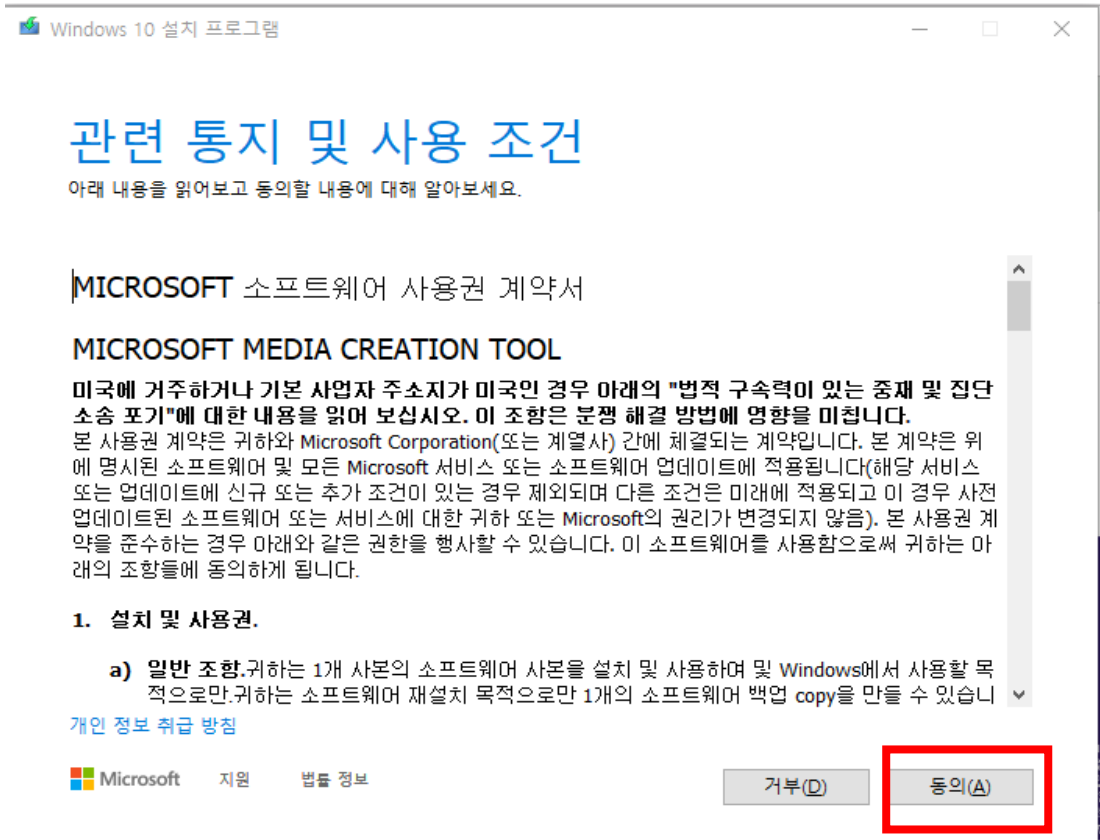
Windows 10 설치 프로그램

관련 통지 및 사용 조건

아래 내용을 읽어보고 동의할 내용에 대해 알아보세요.

MICROSOFT 소프트웨어 사용권 계약서

MICROSOFT MEDIA CREATION TOOL

미국에 거주하거나 기본 사업자 주소지가 미국인 경우 아래의 "법적 구속력이 있는 중재 및 집단 소송 포기"에 대한 내용을 읽어 보십시오. 이 조항은 분쟁 해결 방법에 영향을 미칩니다.
본 사용권 계약은 귀하와 Microsoft Corporation(또는 계열사) 간에 체결되는 계약입니다. 본 계약은 위에 명시된 소프트웨어 및 모든 Microsoft 서비스 또는 소프트웨어 업데이트에 적용됩니다(해당 서비스 또는 업데이트에 신규 또는 추가 조건이 있는 경우 제외되며 다른 조건은 미래에 적용되고 이 경우 사전 업데이트된 소프트웨어 또는 서비스에 대한 귀하 또는 Microsoft의 권리가 변경되지 않음). 본 사용권 계약을 준수하는 경우 아래와 같은 권한을 행사할 수 있습니다. 이 소프트웨어를 사용함으로써 귀하는 아래의 조항들에 동의하게 됩니다.

1. 설치 및 사용권.

a) 일반 조항.귀하는 1개 사본의 소프트웨어 사본을 설치 및 사용하여 및 Windows에서 사용할 목적으로만.귀하는 소프트웨어 재설치 목적으로만 1개의 소프트웨어 백업 copy을 만들 수 있습니니

개인 정보 취급 방침

Microsoft 지원 법률 정보

거부(D) 동의(A)